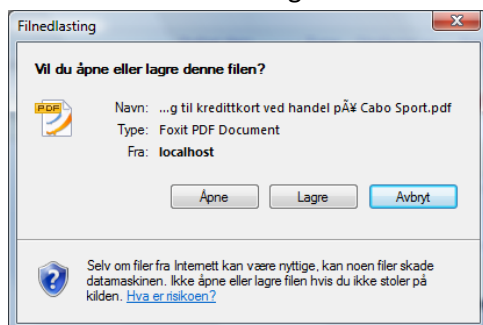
Filnedlasting

Vil du åpne eller lagre denne filen?

PDF

Navn: ...g til kredittkort ved handel pÃ¥ Cabo Sport.pdf
Type: Foxit PDF Document
Fra: localhost

Åpne Lagre Avbryt

Selv om filer fra Internett kan være nyttige, kan noen filer skade datamaskinen. Ikke åpne eller lagre filen hvis du ikke stoler på kilden. Hva er risikoen?